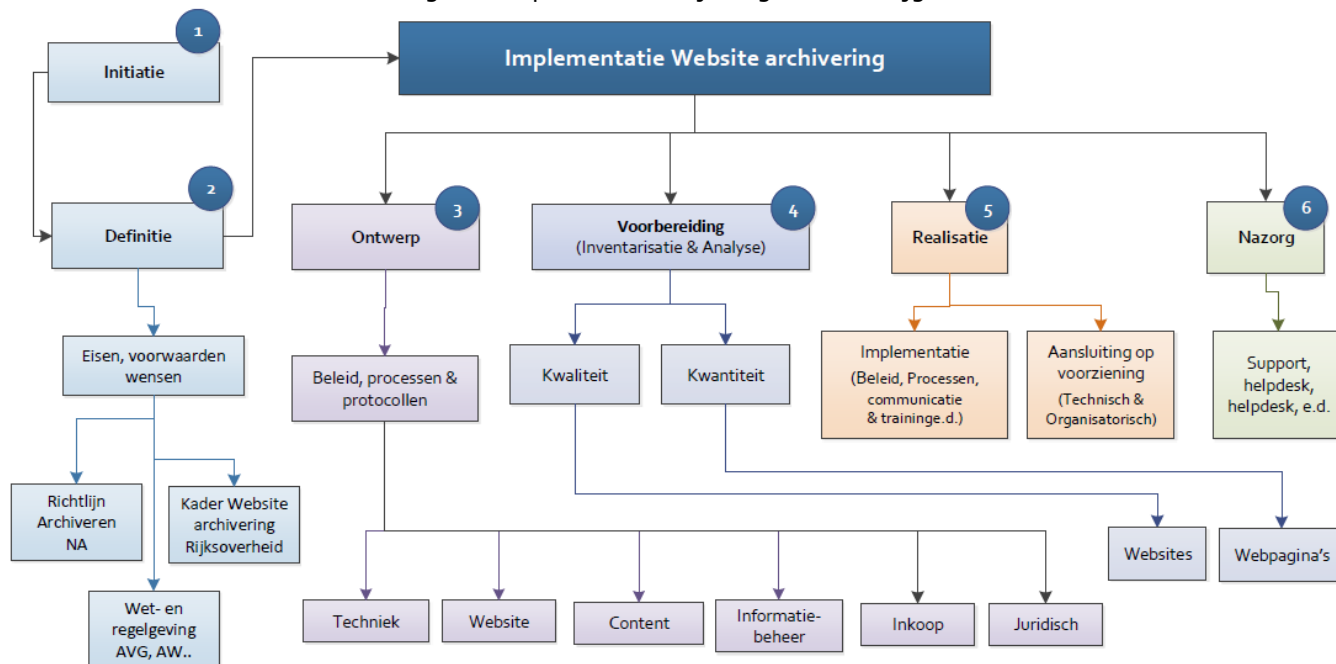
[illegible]

Implementatie Website archivering

1
Initiatie

2
Definitie

Eisen, voorwaarden wensen

Richtlijn Archiveren NA

Kader Website archivering Rijksoverheid

Wet- en regelgeving AVG, AW..

3
Ontwerp

Beleid, processen & protocollen

Techniek

Website

Content

Informatie-beheer

Inkoop

Juridisch

4
Voorbereiding
(Inventarisatie & Analyse)

Kwaliteit

Kwantiteit

Websites

Webpagina's

5
Realisatie

Implementatie
(Beleid, Processen, communicatie & traininge.d.)

Aansluiting op voorziening
(Technisch & Organisatorisch)

6
Nazorg

Support, helpdesk, helpdesk, e.d.